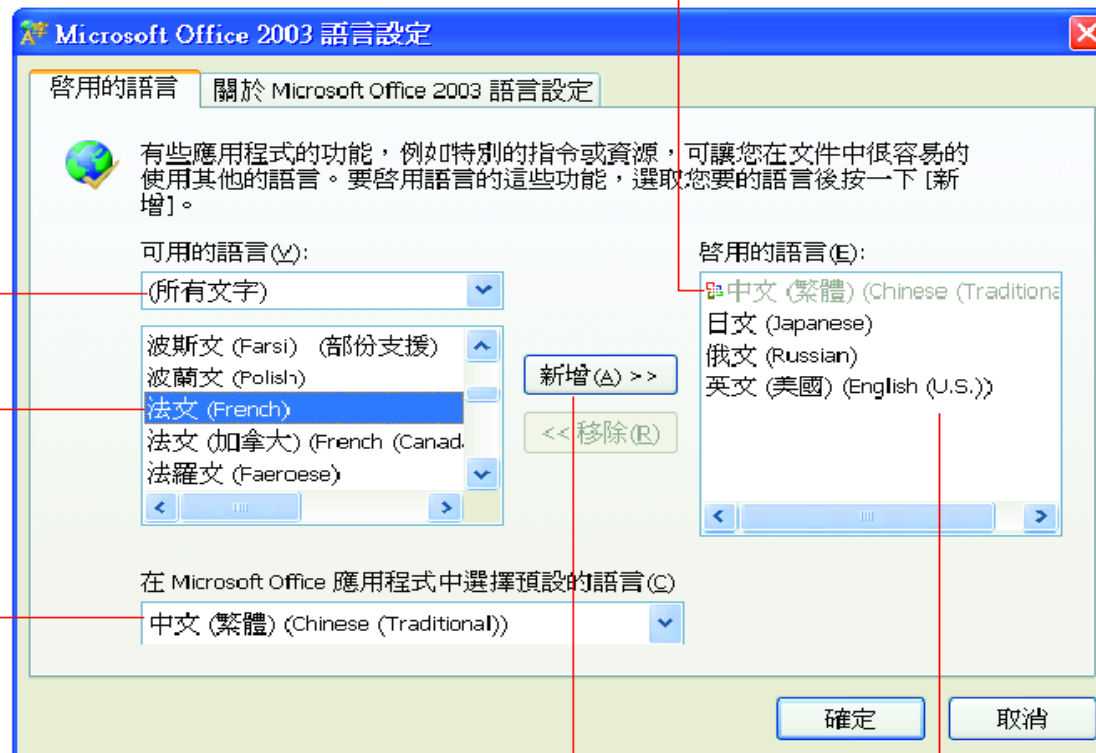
Microsoft Office 2003 語言設定

啓用的語言 | 關於 Microsoft Office 2003 語言設定

有些應用程式的功能，例如特別的指令或資源，可讓您在文件中很容易的使用其他的語言。要啓用語言的這些功能，選取您要的語言後按一下 [新增]。

可用的語言(V):

(所有文字)

波斯文 (Farsi) (部份支援)
波蘭文 (Polish)
法文 (French)
法文 (加拿大) (French (Canad
法羅文 (Faeroese)

新增(A) >>

<< 移除(R)

啓用的語言(E):

中文 (繁體) (Chinese (Traditiona
日文 (Japanese)
俄文 (Russian)
英文 (美國) (English (U.S.))

在 Microsoft Office 應用程式中選擇預設的語言(C)

中文 (繁體) (Chinese (Traditional))

確定

取消